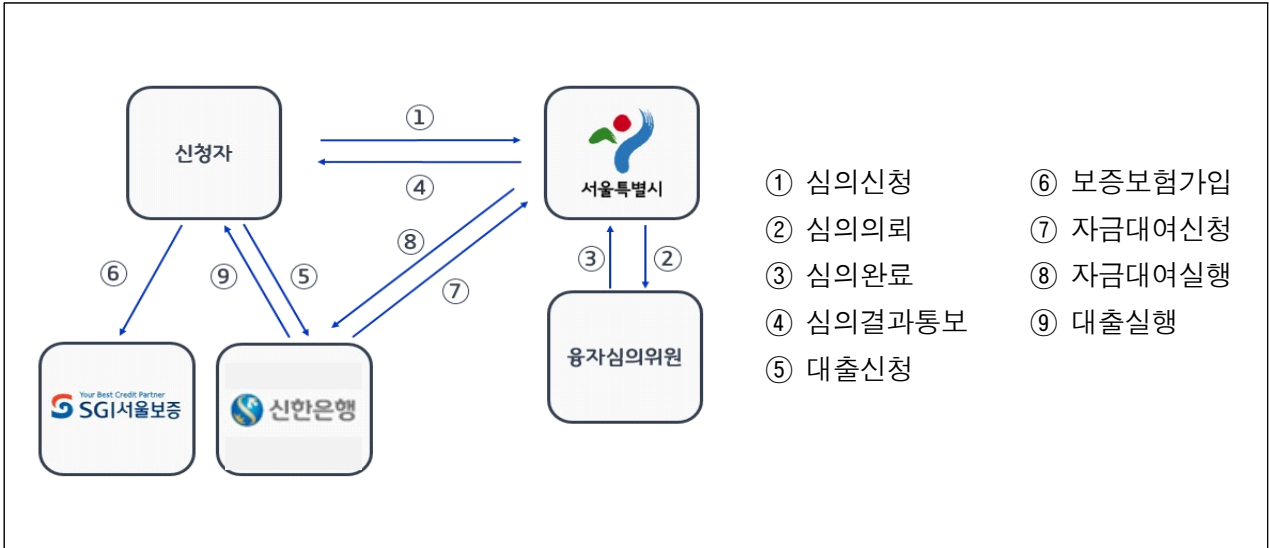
신청자

①

④

서울특별시

⑥

⑨

⑤

⑧

⑦

③

②

Your Best Credit Partner
SGI서울보증

신한은행

융자심의위원

① 심의신청
② 심의의뢰
③ 심의완료
④ 심의결과통보
⑤ 대출신청

⑥ 보증보험가입
⑦ 자금대여신청
⑧ 자금대여실행
⑨ 대출실행